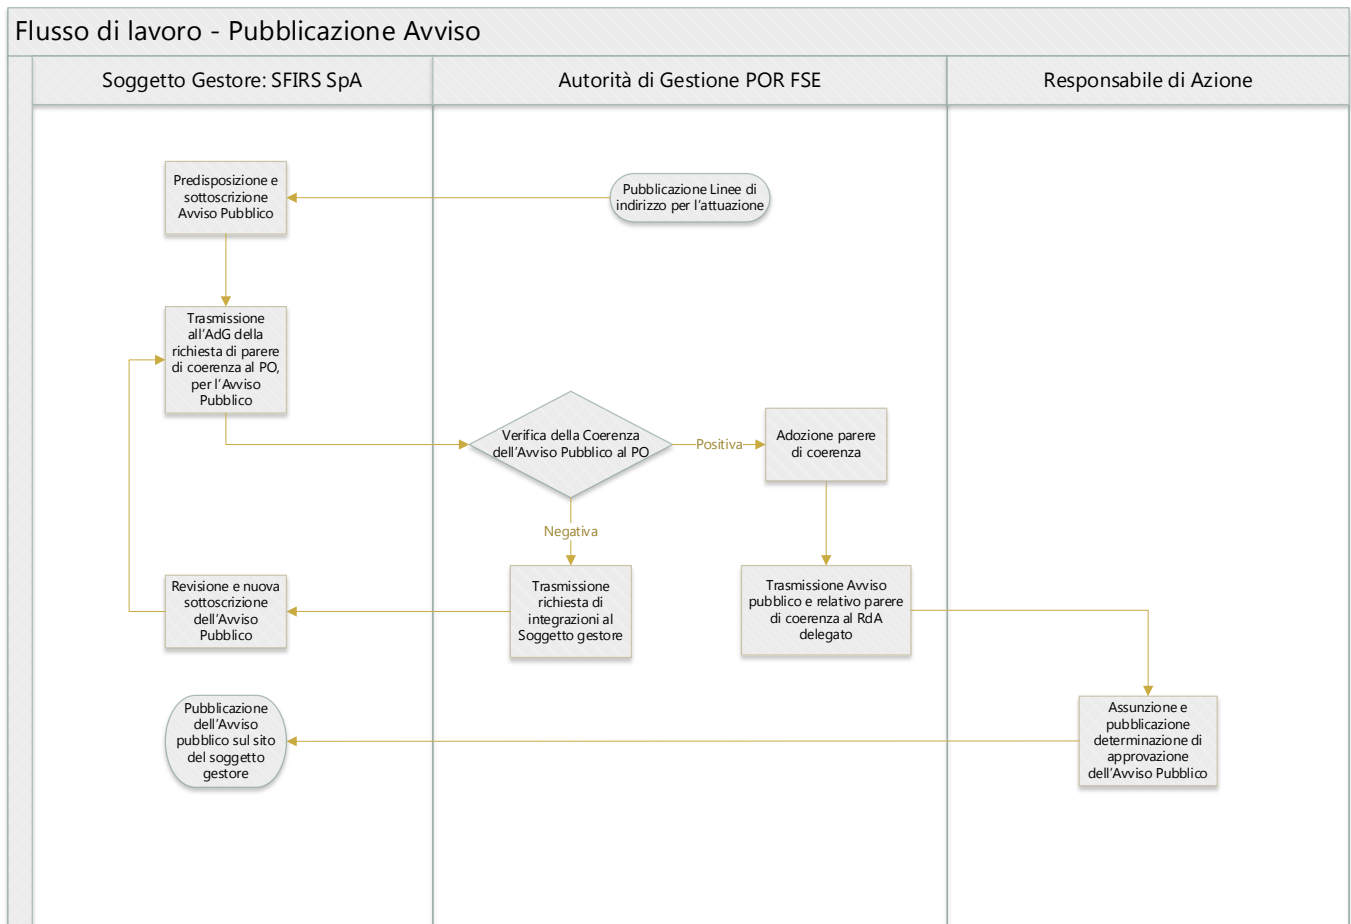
Flusso di lavoro - Pubblicazione Avviso

Soggetto Gestore: SFIRS SpA

Autorità di Gestione POR FSE

Responsabile di Azione

Predisposizione e sottoscrizione Avviso Pubblico

Pubblicazione Linee di indirizzo per l'attuazione

Trasmissione all'AdG della richiesta di parere di coerenza al PO, per l'Avviso Pubblico

Verifica della Coerenza dell'Avviso Pubblico al PO

Positiva

Adozione parere di coerenza

Negativa

Revisione e nuova sottoscrizione dell'Avviso Pubblico

Trasmissione richiesta di integrazioni al Soggetto gestore

Trasmissione Avviso pubblico e relativo parere di coerenza al RdA delegato

Pubblicazione dell'Avviso pubblico sul sito del soggetto gestore

Assunzione e pubblicazione determinazione di approvazione dell'Avviso Pubblico